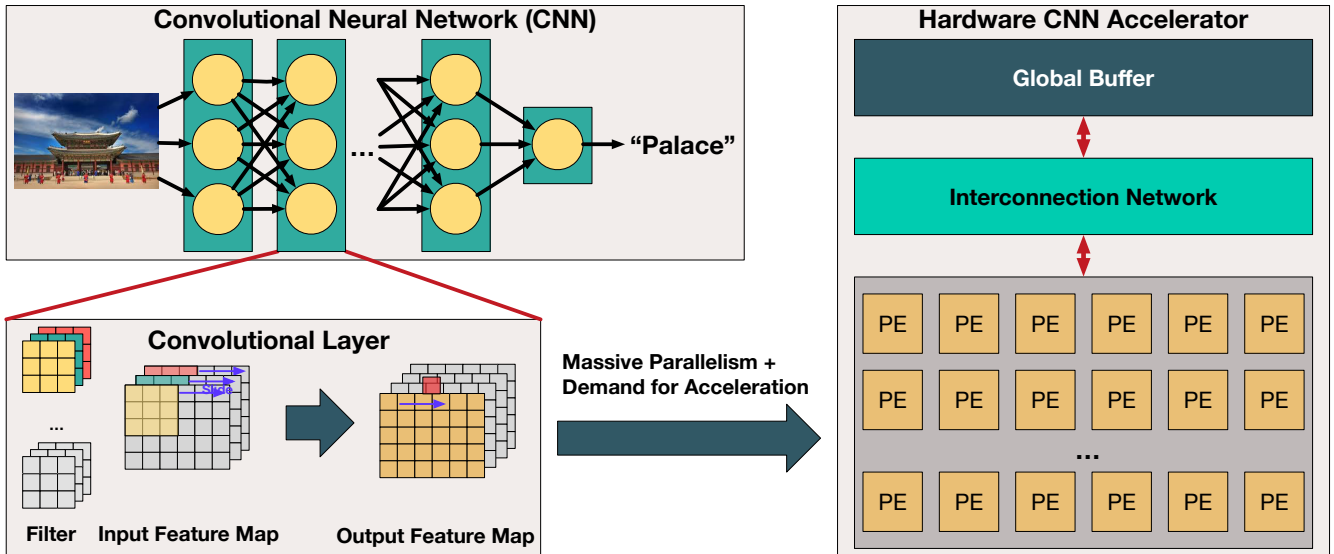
Convolutional Neural Network (CNN)

...

"Palace"

Convolutional Layer

...

Slide

Filter

Input Feature Map

Output Feature Map

Massive Parallelism + Demand for Acceleration

Hardware CNN Accelerator

Global Buffer

Interconnection Network

PE PE PE PE PE PE

PE PE PE PE PE PE

...

PE PE PE PE PE PE